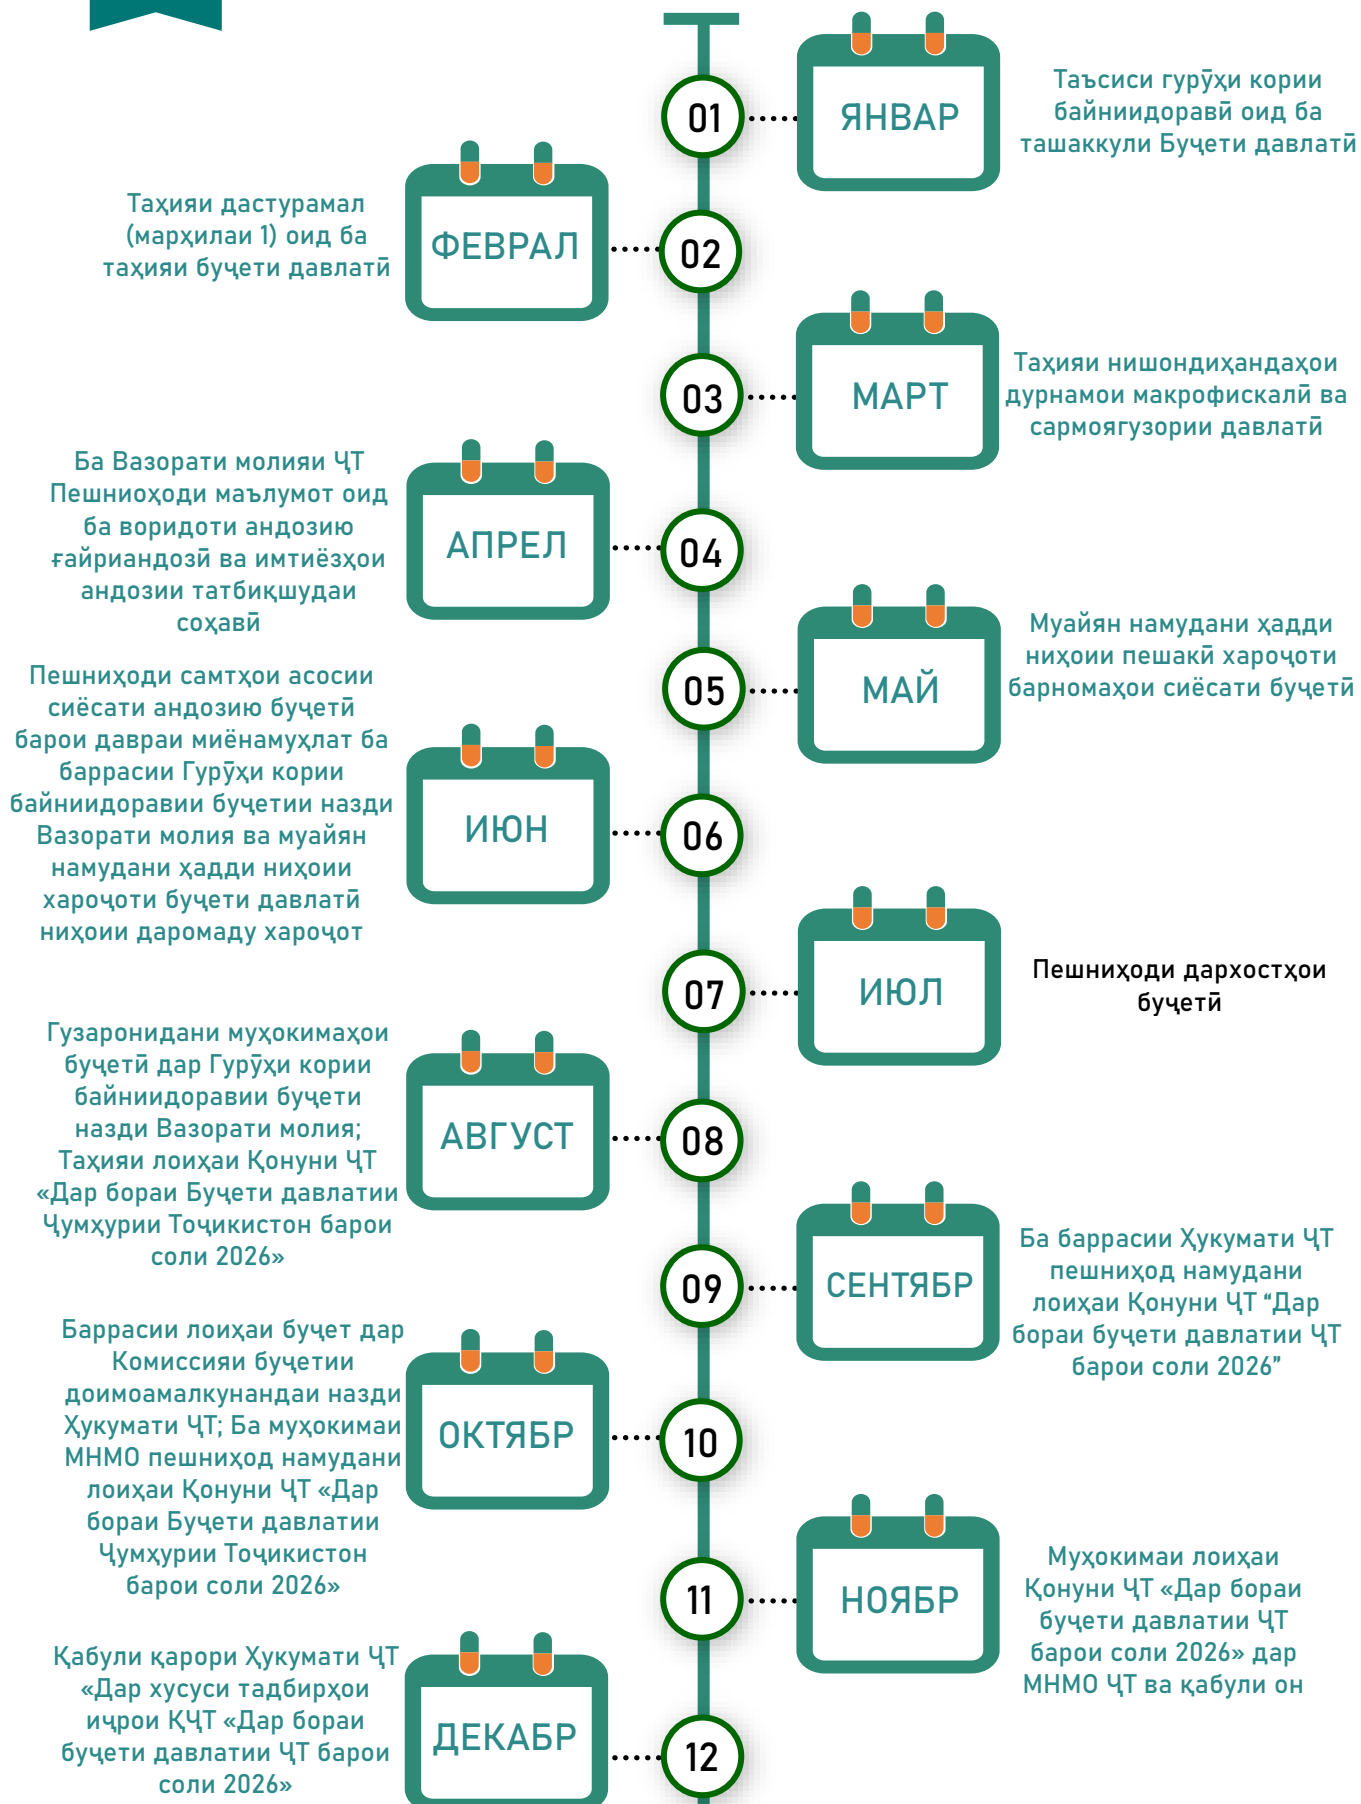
01

ЯНВАР

Таъсиси гурӯҳи кории байниидоравӣ оид ба ташаккули Буҷети давлатӣ

Таҳияи дастурамал (марҳилаи 1) оид ба таҳияи буҷети давлатӣ

ФЕВРАЛ

02

03

МАРТ

Таҳияи нишондиҳандаҳои дурнамои макрофискалӣ ва сармоягузории давлатӣ

Ба Вазорати молияи ҶТ Пешниоҳоди маълумот оид ба воридоти андозию ғайриандозӣ ва имтиёзҳои андозии татбиқшудаи соҳавӣ

АПРЕЛ

04

05

МАЙ

Муайян намудани ҳадди ниҳоии пешакӣ хароҷоти барномаҳои сиёсати буҷетӣ

Пешниҳоди самтҳои асосии сиёсати андозию буҷетӣ барои давраи миёнамуҳлат ба баррасии Гурӯҳи кории байниидоравии буҷетии назди Вазорати молия ва муайян намудани ҳадди ниҳоии хароҷоти буҷети давлатӣ ниҳоии даромаду хароҷот

ИЮН

06

07

ИЮЛ

Пешниҳоди дархостҳои буҷетӣ

Гузаронидани муҳокимаҳои буҷетӣ дар Гурӯҳи кории байниидоравии буҷети назди Вазорати молия; Таҳияи лоиҳаи Қонуни ҶТ «Дар бораи Буҷети давлатии Ҷумҳурии Тоҷикистон барои соли 2026»

АВГУСТ

08

09

СЕНТЯБР

Ба баррасии Ҳукумати ҶТ пешниҳод намудани лоиҳаи Қонуни ҶТ “Дар бораи буҷети давлатии ҶТ барои соли 2026”

Баррасии лоиҳаи буҷет дар Комиссияи буҷетии доимоамалкунандаи назди Ҳукумати ҶТ; Ба муҳокимаи МНМО пешниҳод намудани лоиҳаи Қонуни ҶТ «Дар бораи Буҷети давлатии Ҷумҳурии Тоҷикистон барои соли 2026»

ОКТЯБР

10

11

НОЯБР

Муҳокимаи лоиҳаи Қонуни ҶТ «Дар бораи буҷети давлатии ҶТ барои соли 2026» дар МНМО ҶТ ва қабули он

Қабули қарори Ҳукумати ҶТ «Дар хусуси тадбирҳои иҷрои ҚҶТ «Дар бораи буҷети давлатии ҶТ барои соли 2026»

ДЕКАБР

12